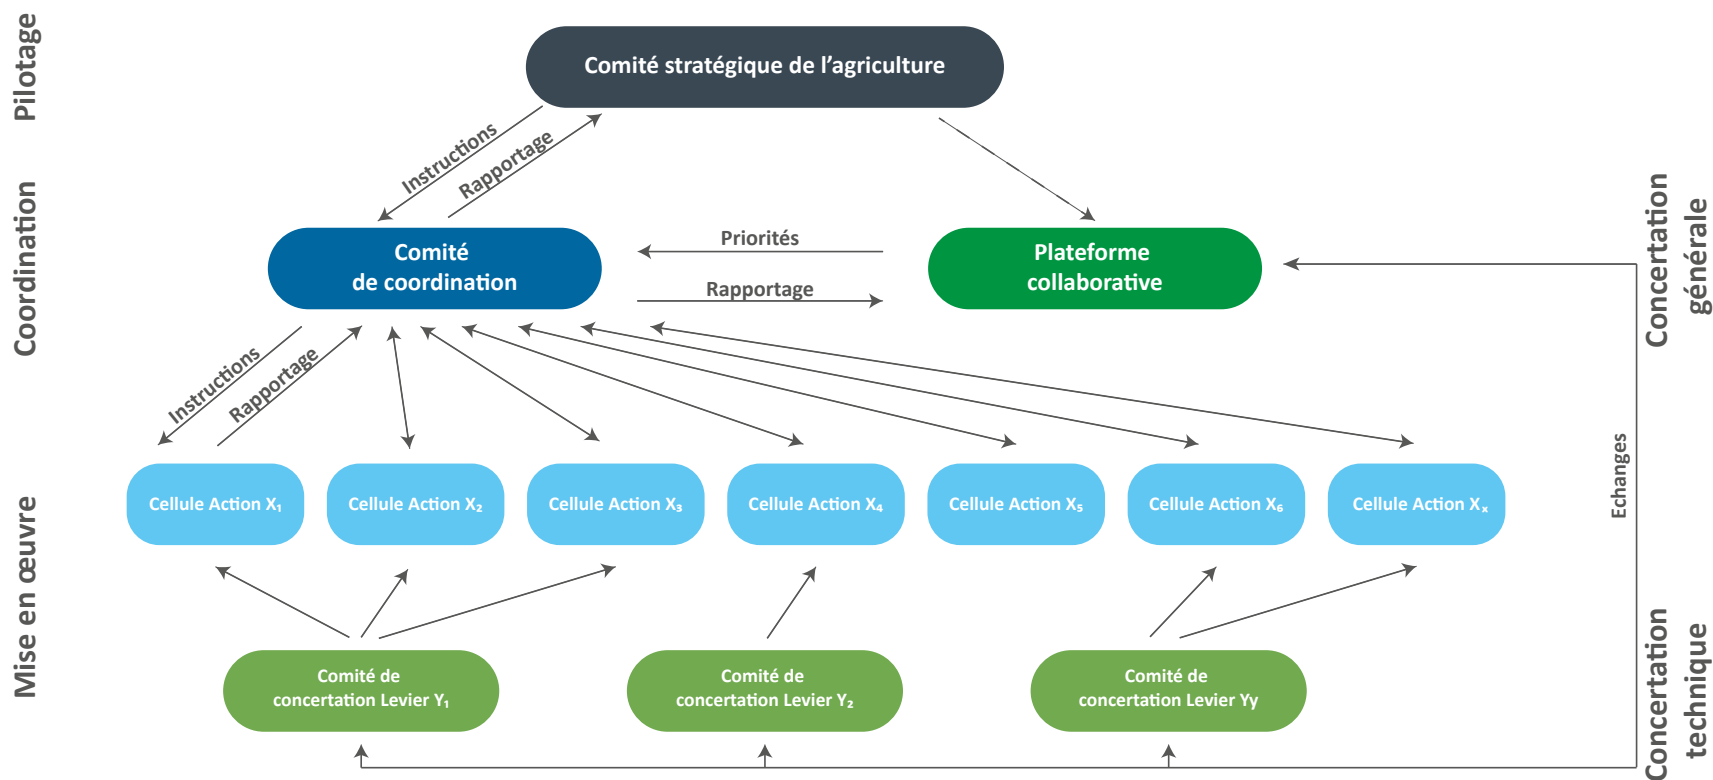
Pilotage

Coordination

Mise en œuvre

Comité stratégique de l'agriculture

Instructions

Rapportage

Comité de coordination

Priorités

Rapportage

Plateforme collaborative

Concertation générale

Instructions

Rapportage

Cellule Action $X_1$

Cellule Action $X_2$

Cellule Action $X_3$

Cellule Action $X_4$

Cellule Action $X_5$

Cellule Action $X_6$

Cellule Action $X_x$

Echanges

Comité de concertation Levier $Y_1$

Comité de concertation Levier $Y_2$

Comité de concertation Levier Yy

Concertation technique